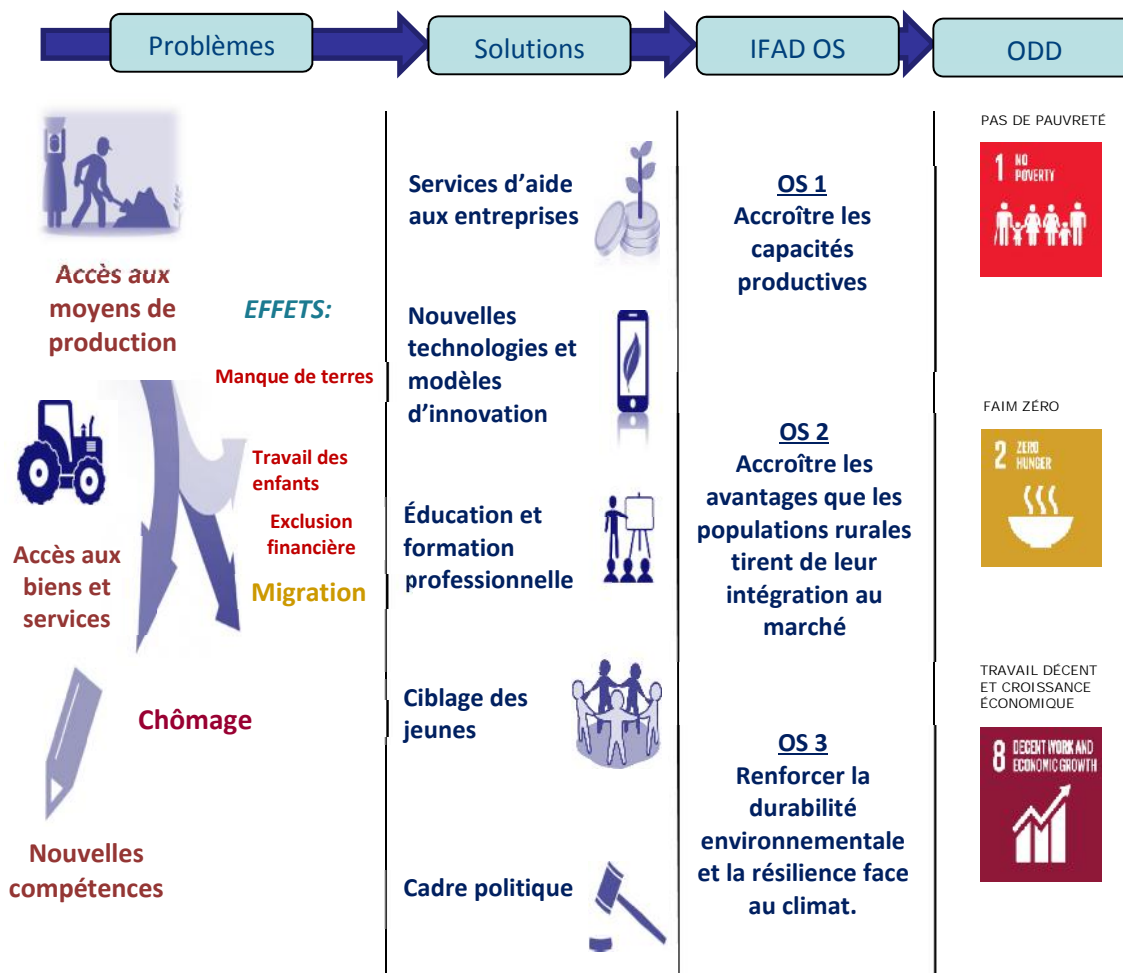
Problèmes

Solutions

IFAD OS

ODD

Accès aux moyens de production

EFFETS:

Manque de terres

Travail des enfants

Exclusion financière

Migration

Accès aux biens et services

Chômage

Nouvelles compétences

Services d'aide aux entreprises

Nouvelles technologies et modèles d'innovation

Éducation et formation professionnelle

Ciblage des jeunes

Cadre politique

OS 1
Accroître les capacités productives

OS 2
Accroître les avantages que les populations rurales tirent de leur intégration au marché

OS 3
Renforcer la durabilité environnementale et la résilience face au climat.

PAS DE PAUVRETÉ

1 NO POVERTY

FAIM ZÉRO

2 ZERO HUNGER

TRAVAIL DÉCENT ET CROISSANCE ÉCONOMIQUE

8 DECENT WORK AND ECONOMIC GROWTH